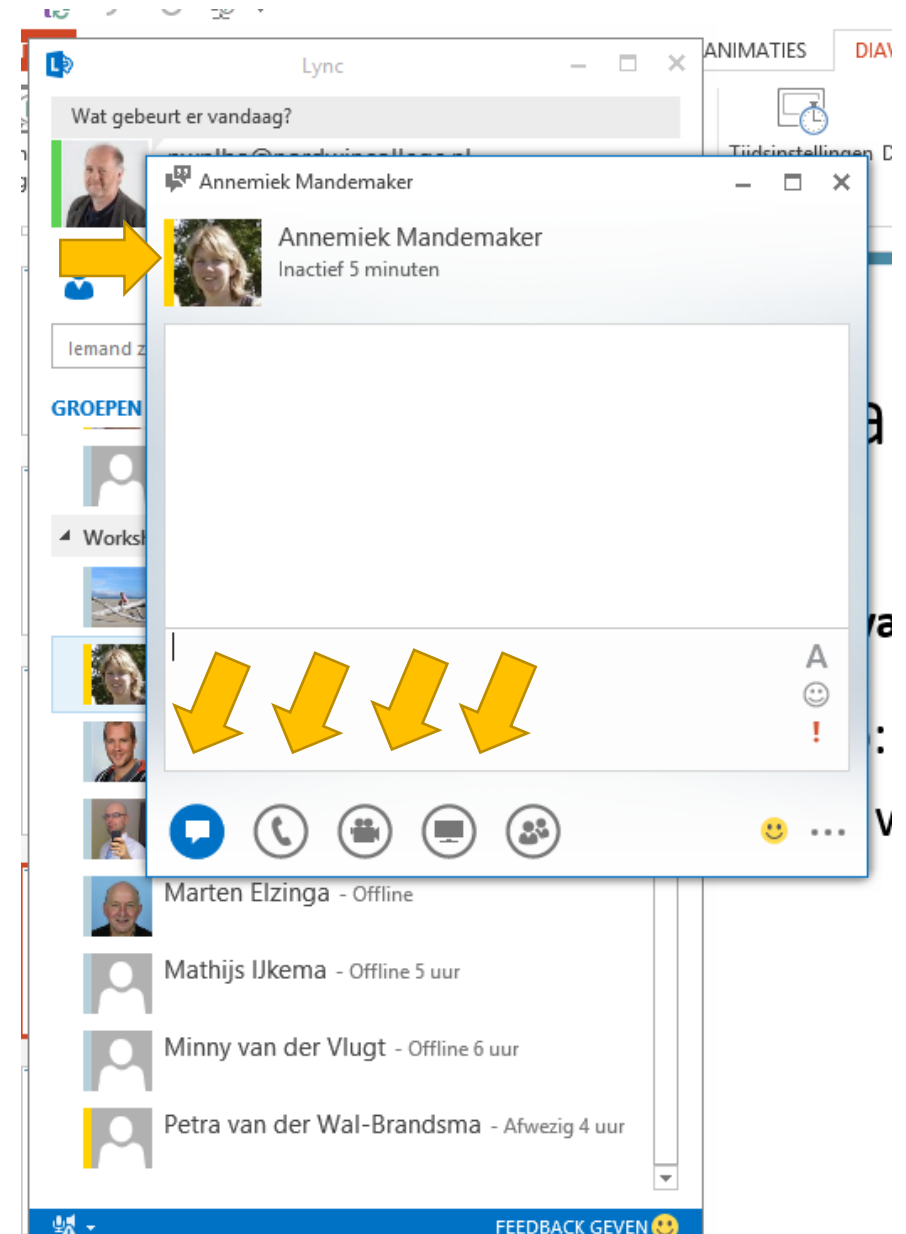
Lync

Wat gebeurt er vandaag?

ANIMATIES

DIAV

Tijdsinstellingen

Annemiek Mandemaker

Annemiek Mandemaker
Inactief 5 minuten

Iemand z

GROEPEN

Worksh

A

!

Marten Elzinga - Offline

Mathijs IJkema - Offline 5 uur

Minny van der Vlugt - Offline 6 uur

Petra van der Wal-Brandsma - Afwezig 4 uur

FEEDBACK GEVEN